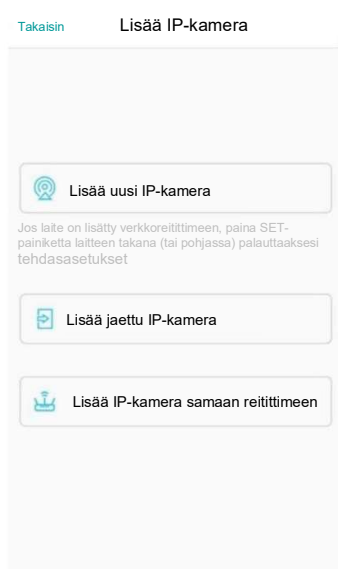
Takaisin

Lisää IP-kamera

Lisää uusi IP-kamera

Jos laite on lisätty verkkoreitittimeen, paina SET-painiketta laitteen takana (tai pohjassa) palauttaaksesi tehdasasetukset

Lisää jaettu IP-kamera

Lisää IP-kamera samaan reitittimeen